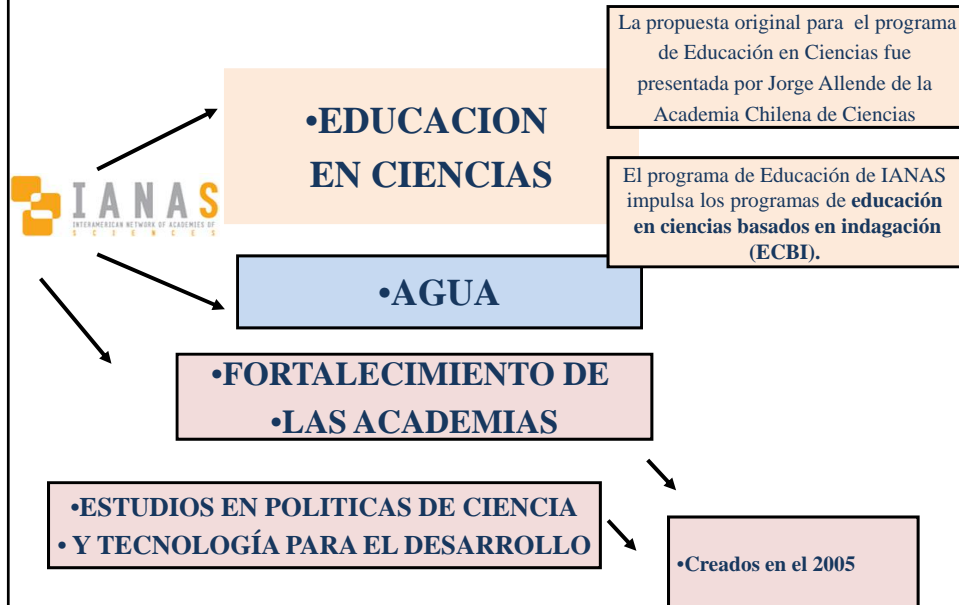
IANAS
INTERAMERICAN NETWORK OF ACADEMIES OF SCIENCES

•EDUCACION EN CIENCIAS

La propuesta original para el programa de Educación en Ciencias fue presentada por Jorge Allende de la Academia Chilena de Ciencias

El programa de Educación de IANAS impulsa los programas de **educación en ciencias basados en indagación (ECBI).**

•AGUA

•FORTALECIMIENTO DE
•LAS ACADEMIAS

•ESTUDIOS EN POLITICAS DE CIENCIA
• Y TECNOLOGÍA PARA EL DESARROLLO

•Creados en el 2005